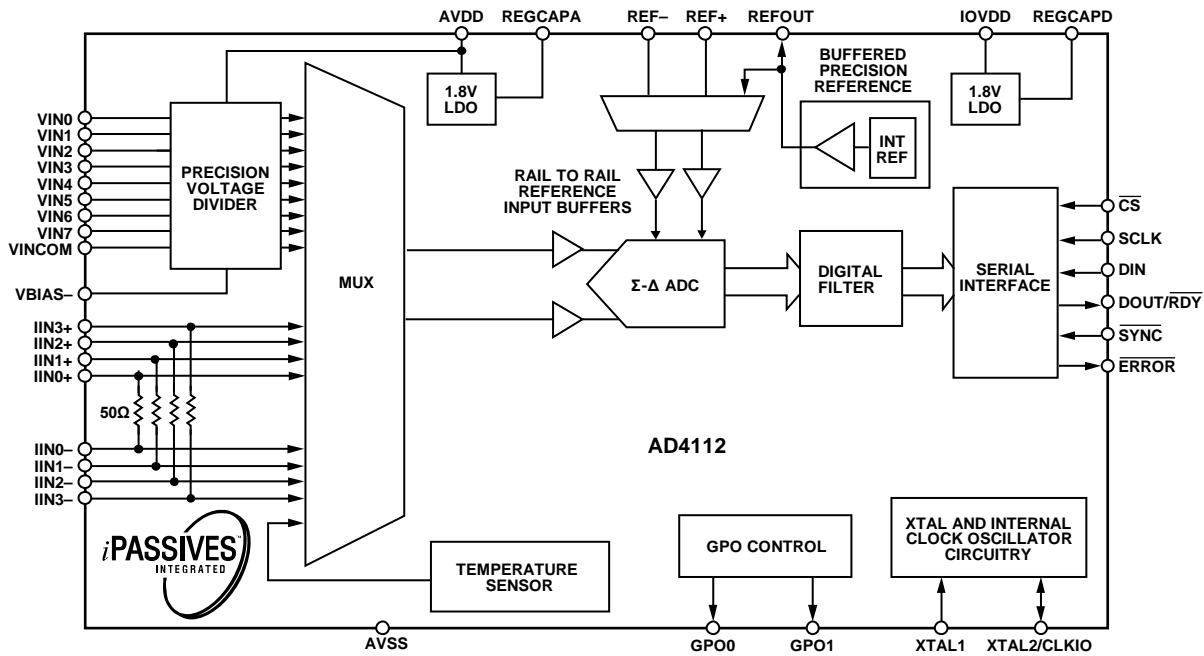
AVDD REGCAPA REF– REF+ REFOUT IOVDD REGCAPD

1.8V LDO

BUFFERED PRECISION REFERENCE

INT REF

1.8V LDO

VIN0
VIN1
VIN2
VIN3
VIN4
VIN5
VIN6
VIN7
VINCOM

PRECISION VOLTAGE DIVIDER

RAIL TO RAIL REFERENCE INPUT BUFFERS

$\overline{CS}$
SCLK
DIN
DOUT/$\overline{RDY}$
$\overline{SYNC}$
$\overline{ERROR}$

VBIAS–

MUX

Σ-Δ ADC

DIGITAL FILTER

SERIAL INTERFACE

IIN3+
IIN2+
IIN1+
IIN0+

50Ω

IIN0–
IIN1–
IIN2–
IIN3–

AD4112

iPASSIVES INTEGRATED

TEMPERATURE SENSOR

GPO CONTROL

XTAL AND INTERNAL CLOCK OSCILLATOR CIRCUITRY

AVSS GPO0 GPO1 XTAL1 XTAL2/CLKIO